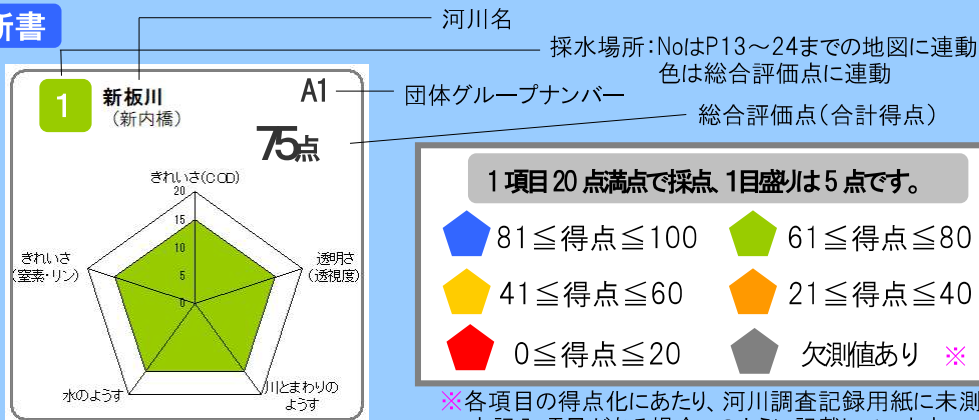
新書

河川名

採水場所：NoはP13～24までの地図に連動
色は総合評価点に連動

1 新板川
（新内橋）

A1 団体グループナンバー

総合評価点（合計得点）

75点

きれいさ(COD)

20
15
10
5
0

きれいさ
(窒素・リン)

透明さ
(透視度)

水のようす

川とまわりの
ようす

1項目20点満点で採点、1目盛りは5点です。

81≦得点≦100
61≦得点≦80
41≦得点≦60
21≦得点≦40
0≦得点≦20
欠測値あり ※

※各項目の得点化にあたり、河川調査記録用紙に未測
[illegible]